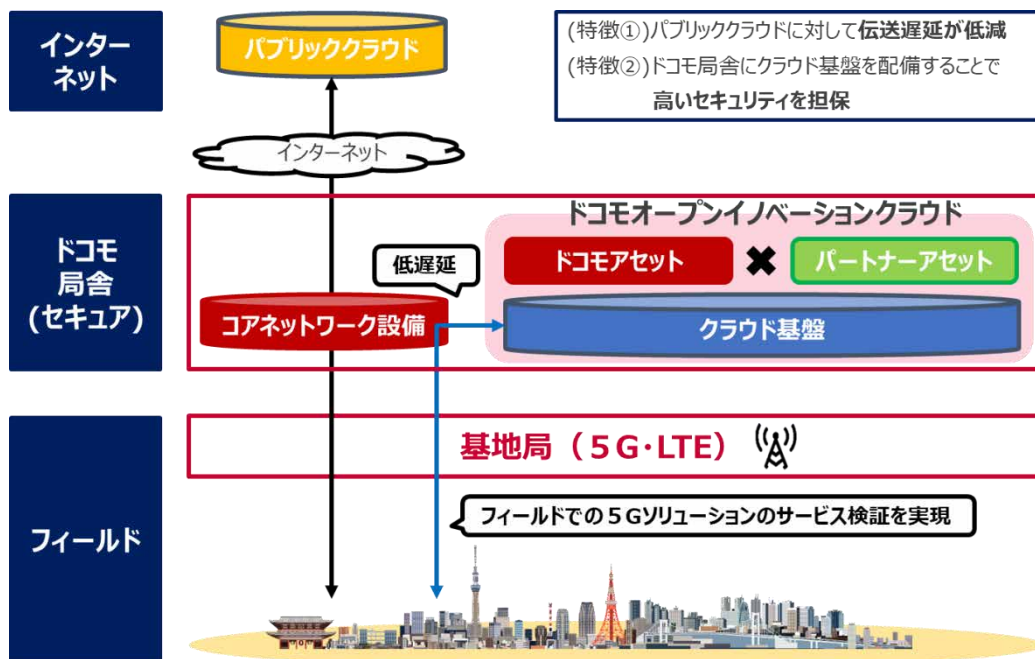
インターネット

パブリッククラウド

(特徴①)パブリッククラウドに対して伝送遅延が低減
(特徴②)ドコモ局舎にクラウド基盤を配備することで高いセキュリティを担保

インターネット

ドコモ局舎(セキュア)

ドコモオープンイノベーションクラウド

低遅延

ドコモアセット ✖ パートナーアセット

コアネットワーク設備

クラウド基盤

基地局(5G·LTE)

フィールド

フィールドでの5Gソリューションのサービス検証を実現